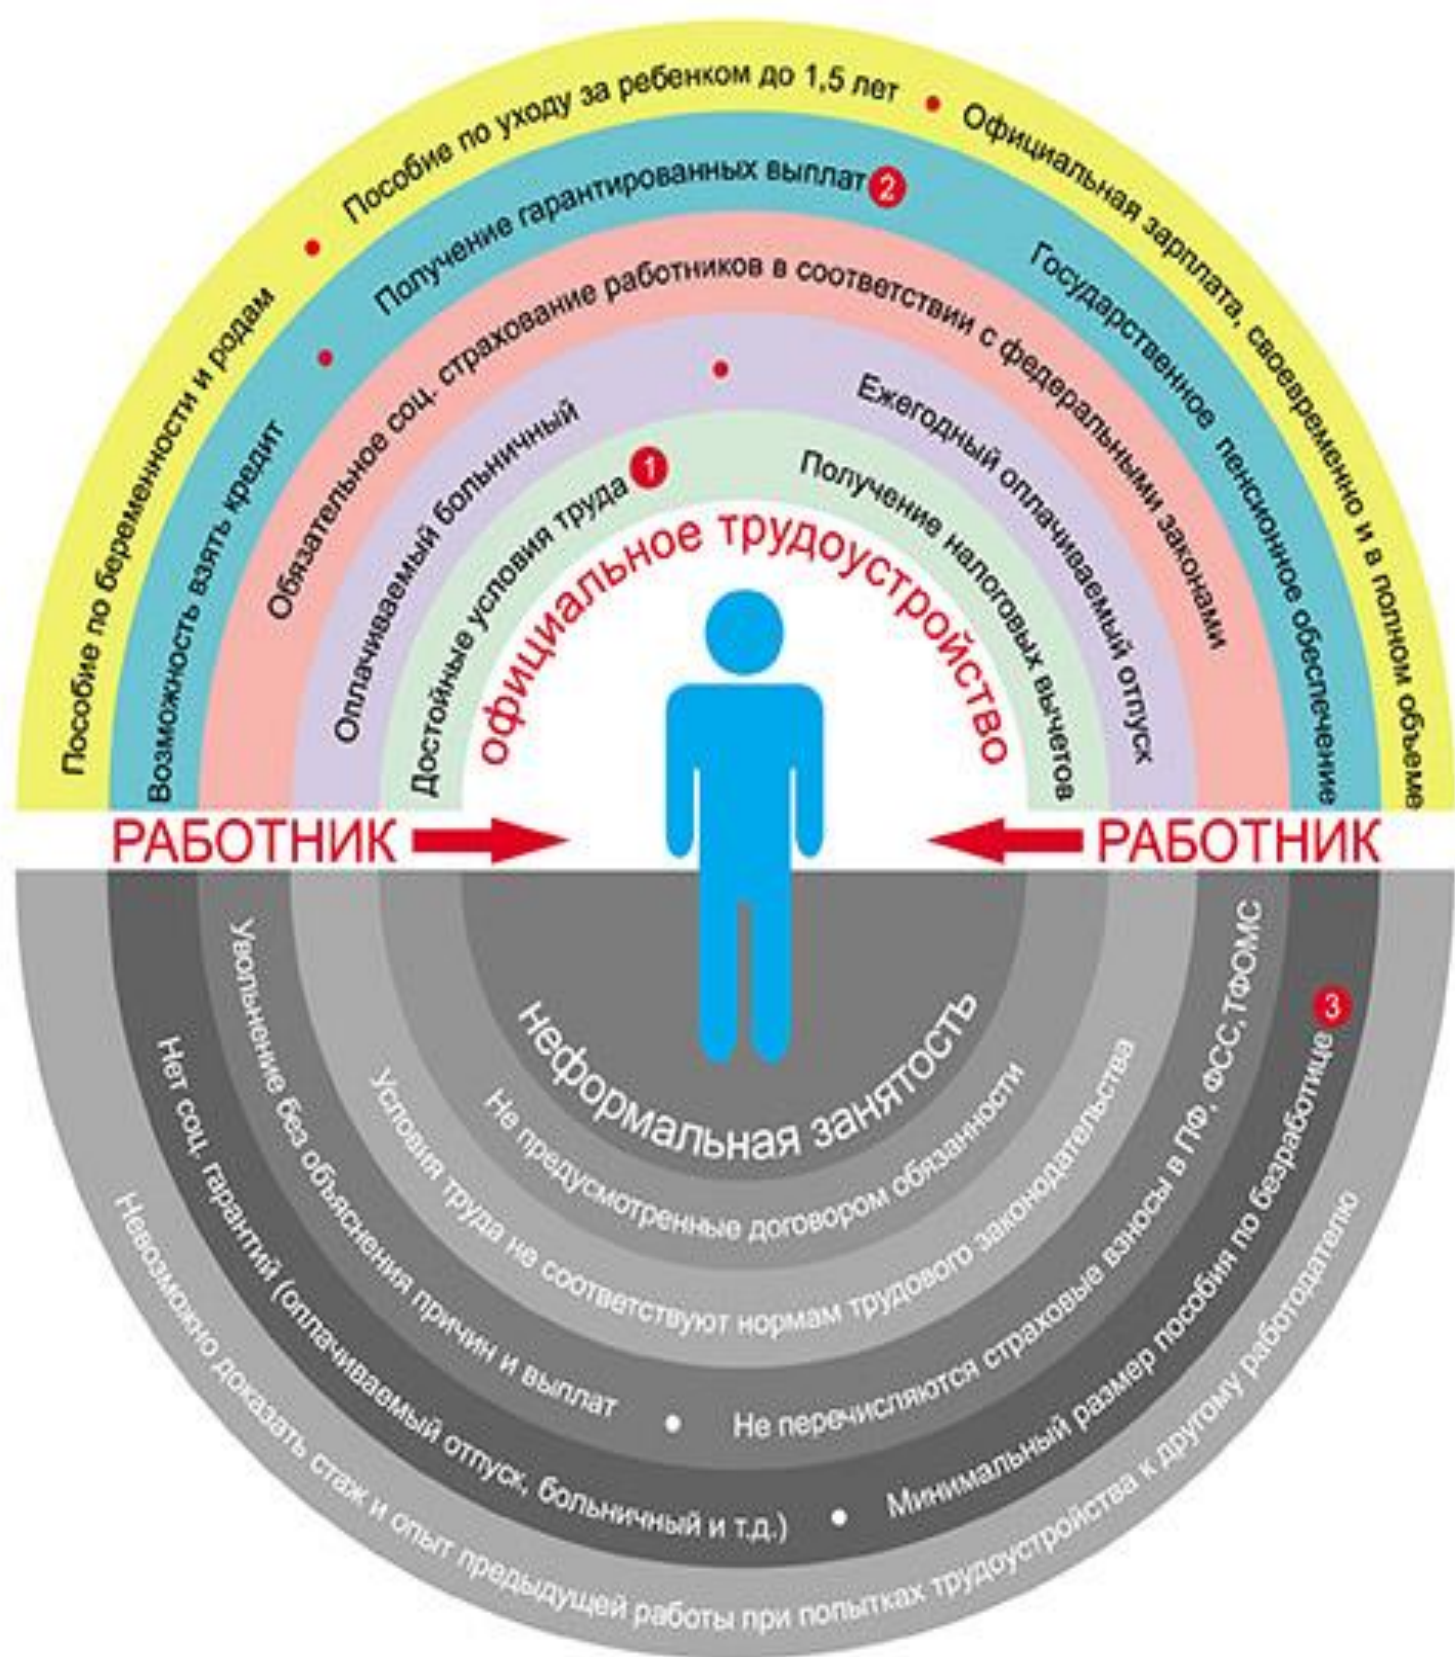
Пособие по беременности и родам • Пособие по уходу за ребенком до 1,5 лет • Официальная зарплата, своевременно и в полном объеме

Возможность взять кредит • Получение гарантированных выплат 2 Государственное пенсионное обеспечение

Обязательное соц. страхование работников в соответствии с федеральными законами

Оплачиваемый больничный • Ежегодный оплачиваемый отпуск

Достойные условия труда 1 Получение налоговых вычетов

официальное трудоустройство

РАБОТНИК

РАБОТНИК

неформальная занятость

Не предусмотренные договором обязанности

Условия труда не соответствуют нормам трудового законодательства

Увольнение без объяснения причин и выплат • Не перечисляются страховые взносы в ПФ, ФСС, ТФОМС 3

Нет соц. гарантий (оплачиваемый отпуск, больничный и т.д.) • Минимальный размер пособия по безработице

Невозможно доказать стаж и опыт предыдущей работы при попытках трудоустройства к другому работодателю